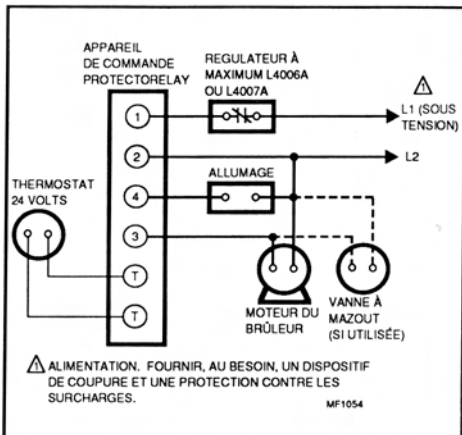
APPAREIL DE COMMANDE PROTECTORELAY

REGULATEUR À MAXIMUM L4006A OU L4007A

⚠

L1 (SOUS TENSION)

1

2

L2

THERMOSTAT 24 VOLTS

4

ALLUMAGE

3

T

T

MOTEUR DU BRÛLEUR

VANNE À MAZOUT (SI UTILISÉE)

⚠ ALIMENTATION. FOURNIR, AU BESOIN, UN DISPOSITIF DE COUPURE ET UNE PROTECTION CONTRE LES SURCHARGES.

MF1054